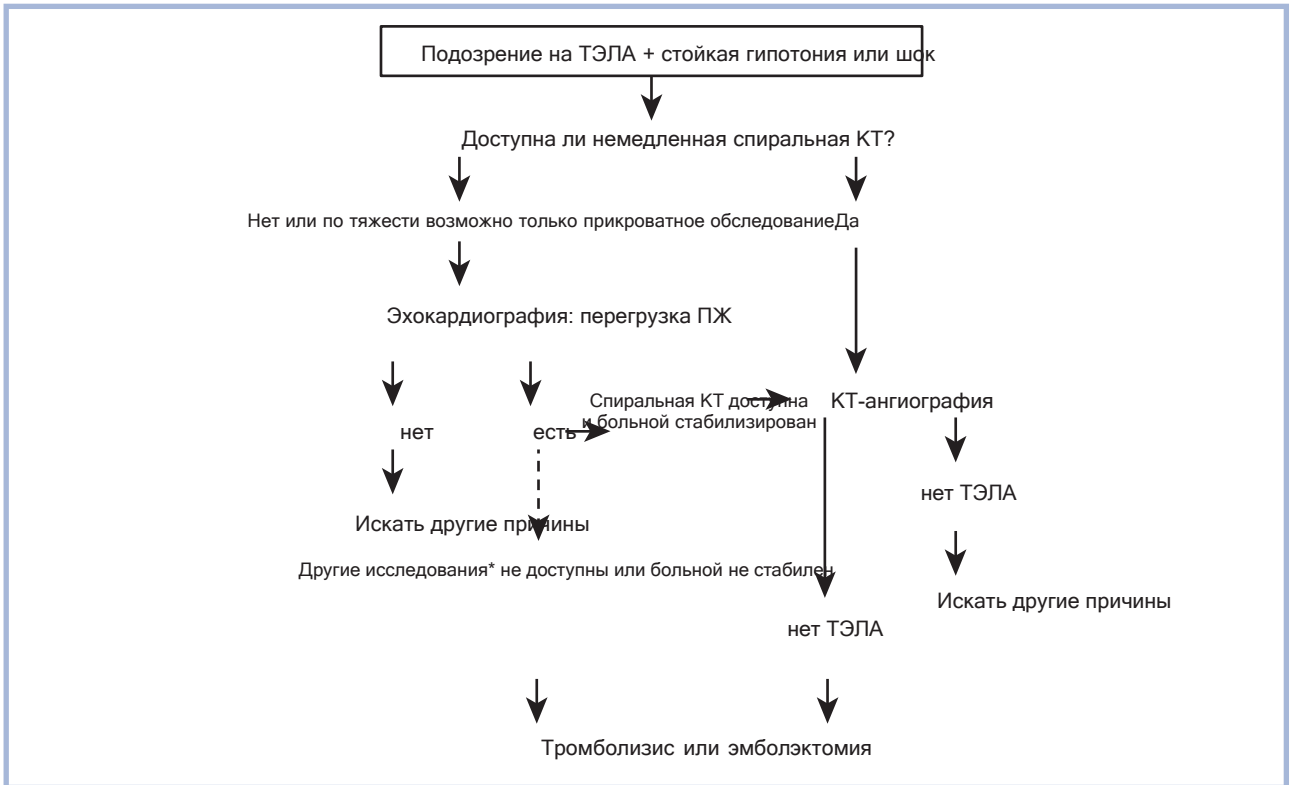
Подозрение на ТЭЛА + стойкая гипотония или шок

Доступна ли немедленная спиральная КТ?

Нет или по тяжести возможно только прикроватное обследованиеДа

Эхокардиография: перегрузка ПЖ

нет

есть

Спиральная КТ доступна и больной стабилизирован

КТ-ангиография

нет ТЭЛА

Искать другие причины

Другие исследования* не доступны или больной не стабилен

нет ТЭЛА

Искать другие причины

Тромболизис или эмболэктомия